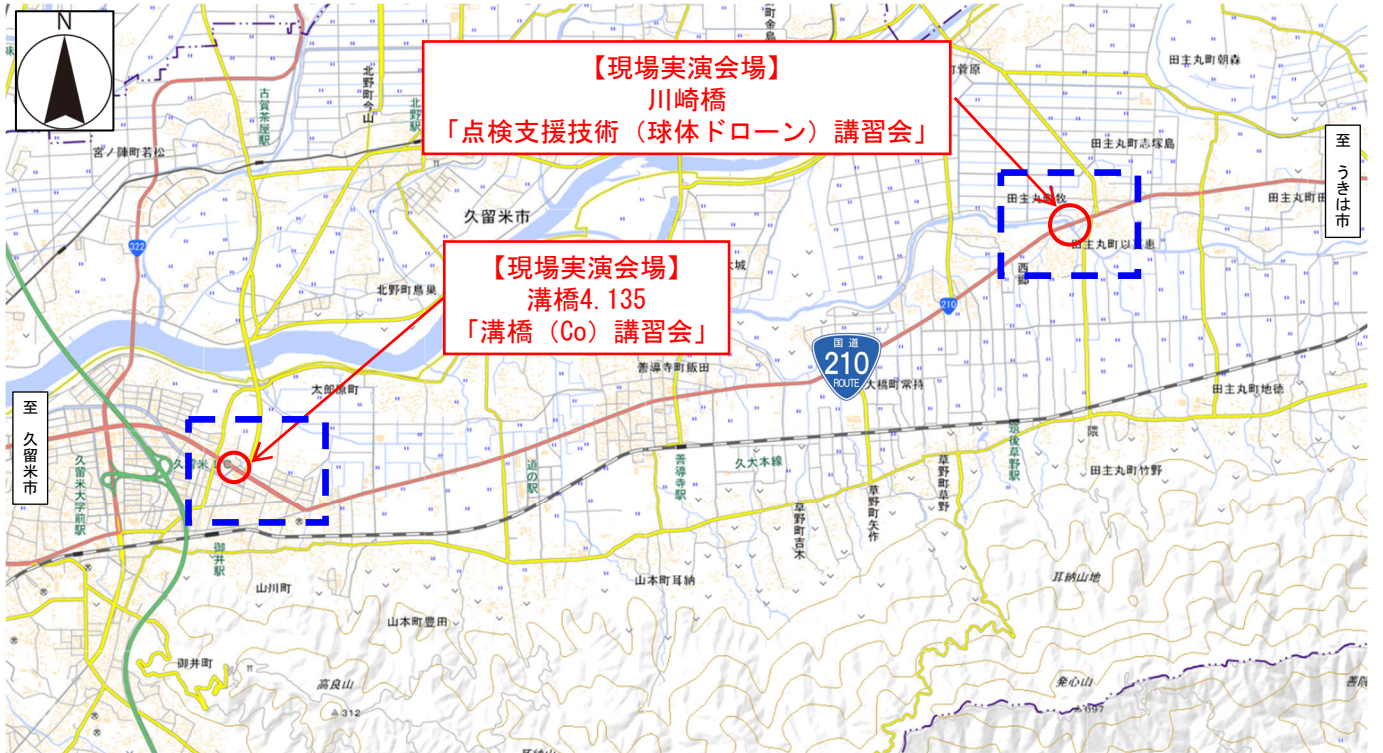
N

【現場実演会場】
川崎橋
「点検支援技術（球体ドローン）講習会」

【現場実演会場】
溝橋4.135
「溝橋（Co）講習会」

至 うきは市

至 久留米市

久留米市

宮ノ陣町若松

古賀茶屋駅

北野町今山

北野駅

北野町鳥巣

322

太郎原町

善導寺町飯田

大城

210

国道 210 ROUTE

大橋町常持

田主丸町朝森

田主丸町志塚島

田主丸町牧

田主丸町以真恵

田主丸町

西鉄

田主丸町地徳

筑後草野駅

隈

田主丸町竹野

久大本線

草野町草野

草野町矢作

草野町吉木

善導寺駅

道の駅

久留米大学前駅

御井駅

山川町

山本町耳納

山本町豊田

御井町

高良山

耳納山地

発心山

312

697

善院

町金島

町菅原